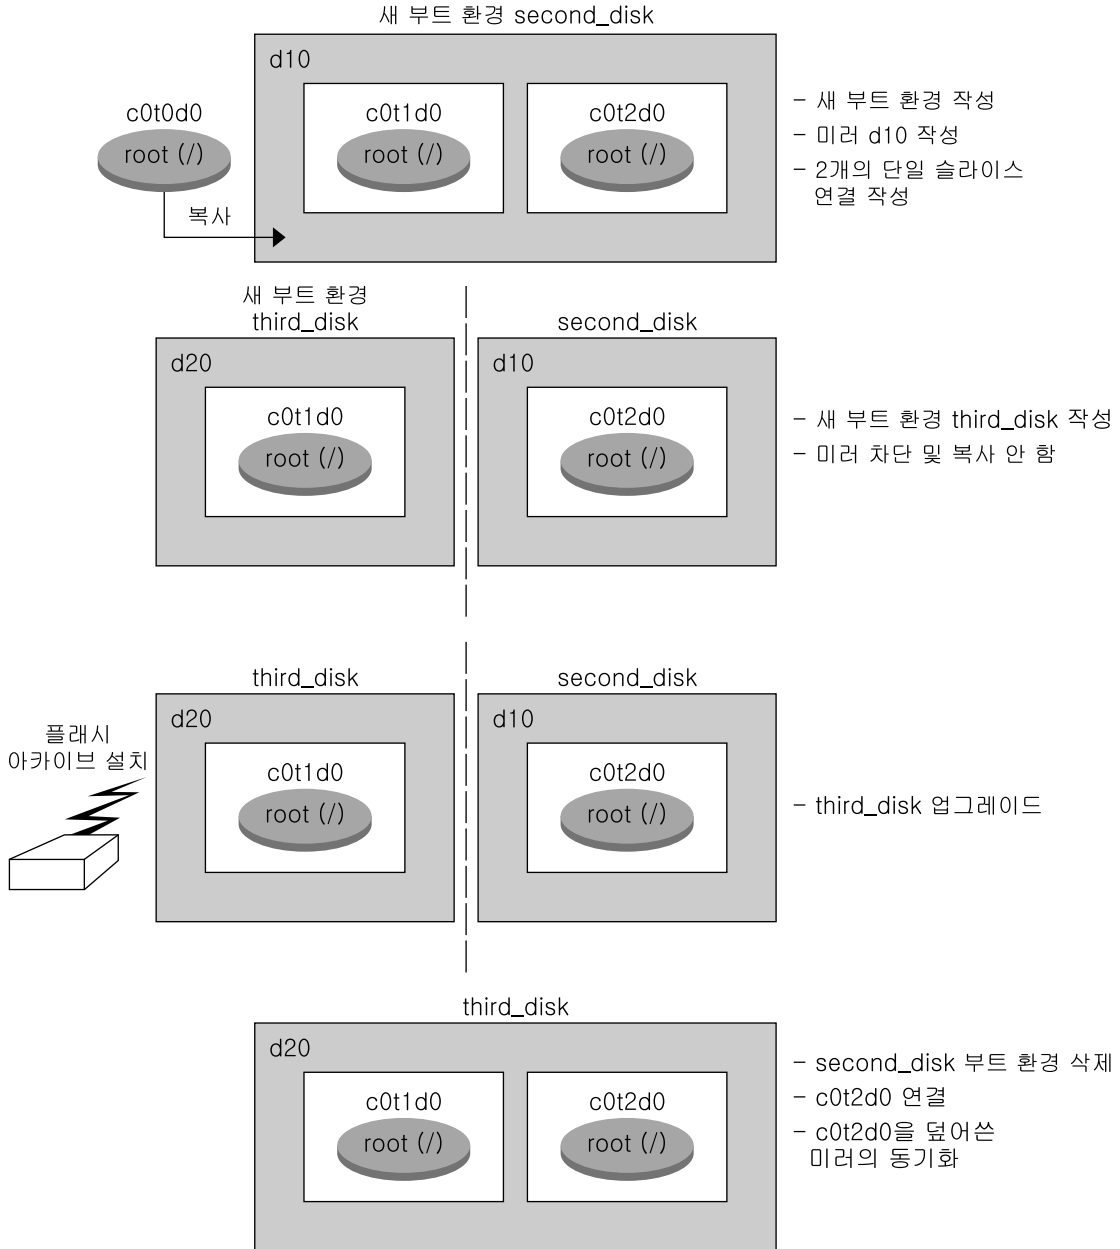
새 부트 환경 second_disk

d10

c0t0d0
root (/)

복사

c0t1d0
root (/)

c0t2d0
root (/)

- 새 부트 환경 작성
- 미러 d10 작성
- 2개의 단일 슬라이스 연결 작성

새 부트 환경 third_disk

d20

c0t1d0
root (/)

second_disk

d10

c0t2d0
root (/)

- 새 부트 환경 third_disk 작성
- 미러 차단 및 복사 안 함

third_disk

플래시 아카이브 설치

d20

c0t1d0
root (/)

second_disk

d10

c0t2d0
root (/)

- third_disk 업그레이드

third_disk

d20

c0t1d0
root (/)

c0t2d0
root (/)

- second_disk 부트 환경 삭제
- c0t2d0 연결
- c0t2d0을 덮어쓴 미러의 동기화